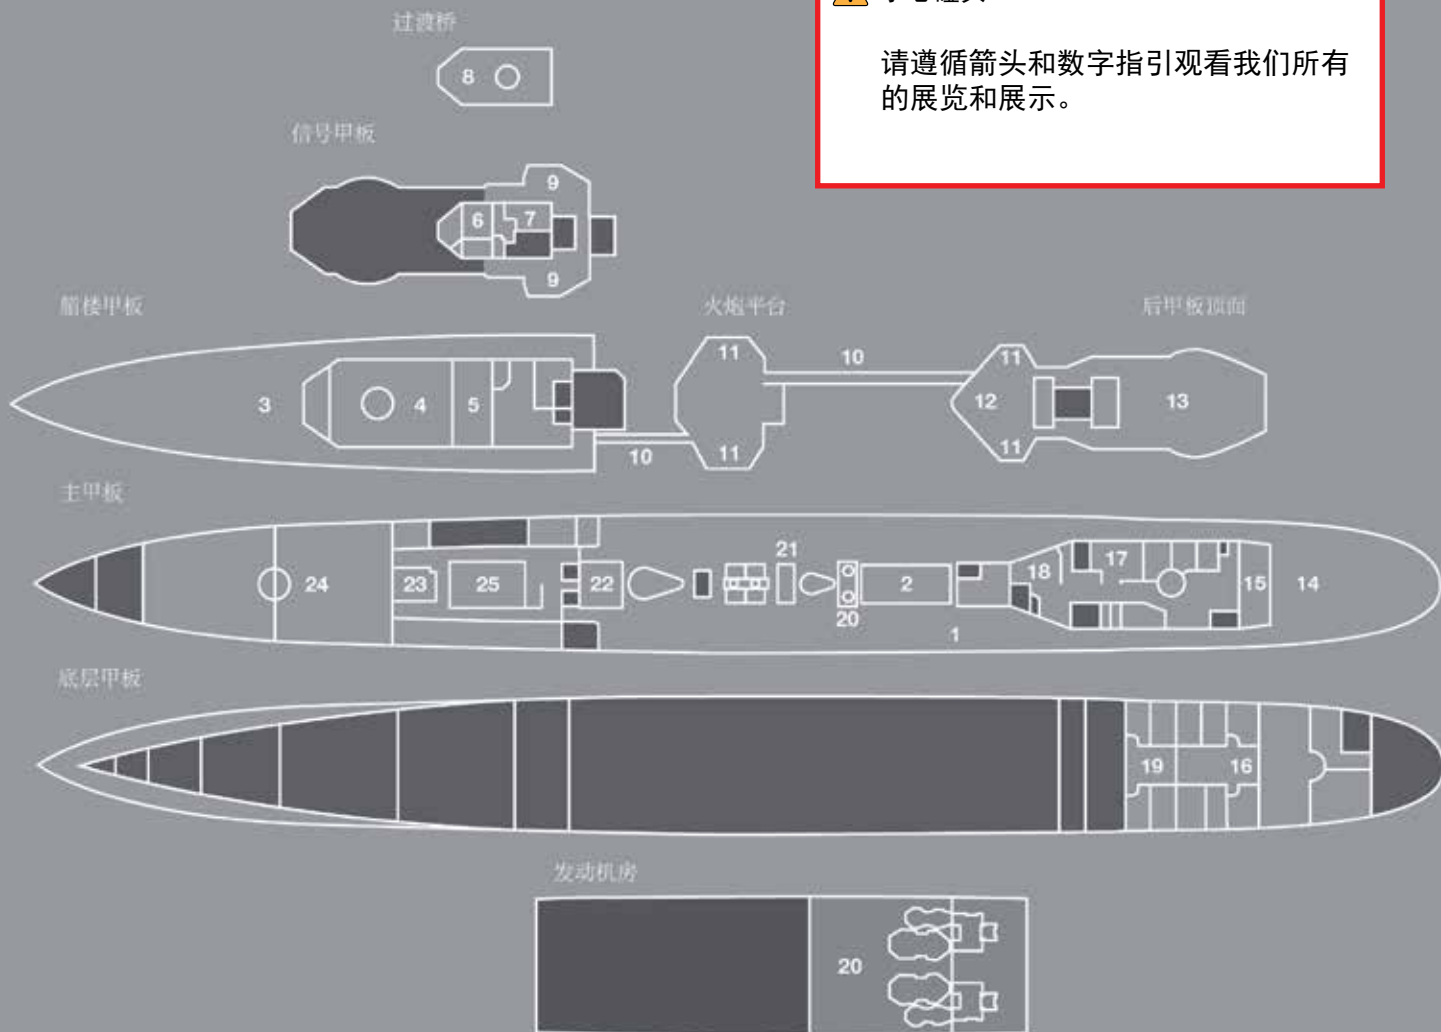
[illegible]

请遵循箭头和数字指引观看我们所有的展览和展示。

过渡桥

8

信号甲板

9
6
7
9

艏楼甲板

3
4
5
10

火炮平台

11
10
11

后甲板顶面

11
12
13
11

主甲板

24
23
25
22
21
20
2
1
18
17
15
14

底层甲板

19
16

发动机房

20